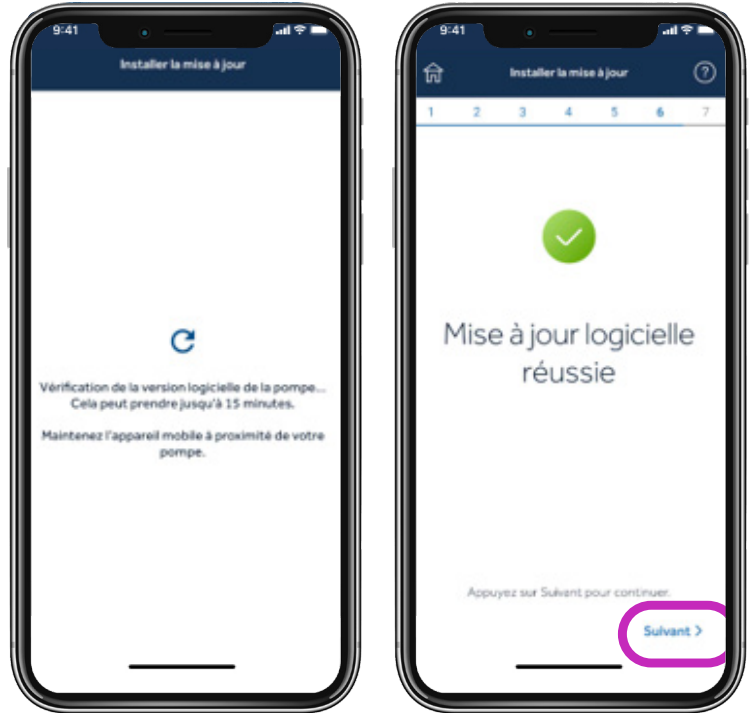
9:41

Installer la mise à jour

Vérification de la version logicielle de la pompe... Cela peut prendre jusqu'à 15 minutes.

Maintenez l'appareil mobile à proximité de votre pompe.

9:41

Installer la mise à jour

?

1 2 3 4 5 6 7

Mise à jour logicielle réussie

Appuyez sur Suivant pour continuer.

Suivant >